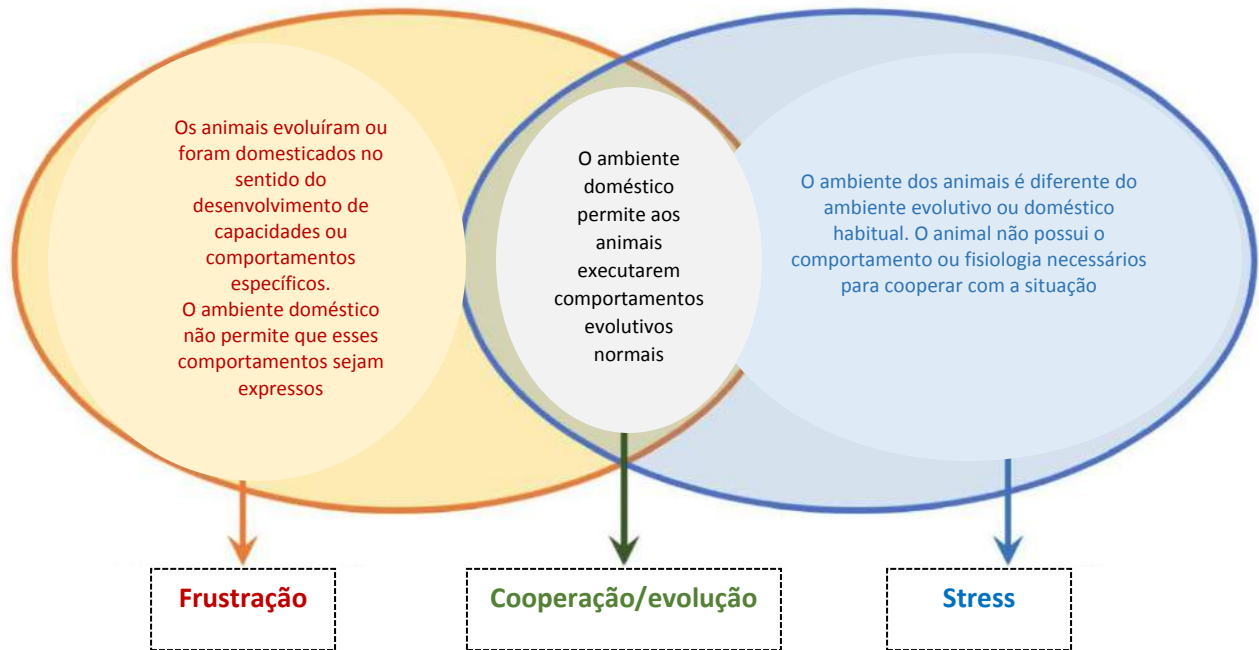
Os animais evoluíram ou foram domesticados no sentido do desenvolvimento de capacidades ou comportamentos específicos.
O ambiente doméstico não permite que esses comportamentos sejam expressos

O ambiente doméstico permite aos animais executarem comportamentos evolutivos normais

O ambiente dos animais é diferente do ambiente evolutivo ou doméstico habitual. O animal não possui o comportamento ou fisiologia necessários para cooperar com a situação

Frustração

Cooperação/evolução

Stress